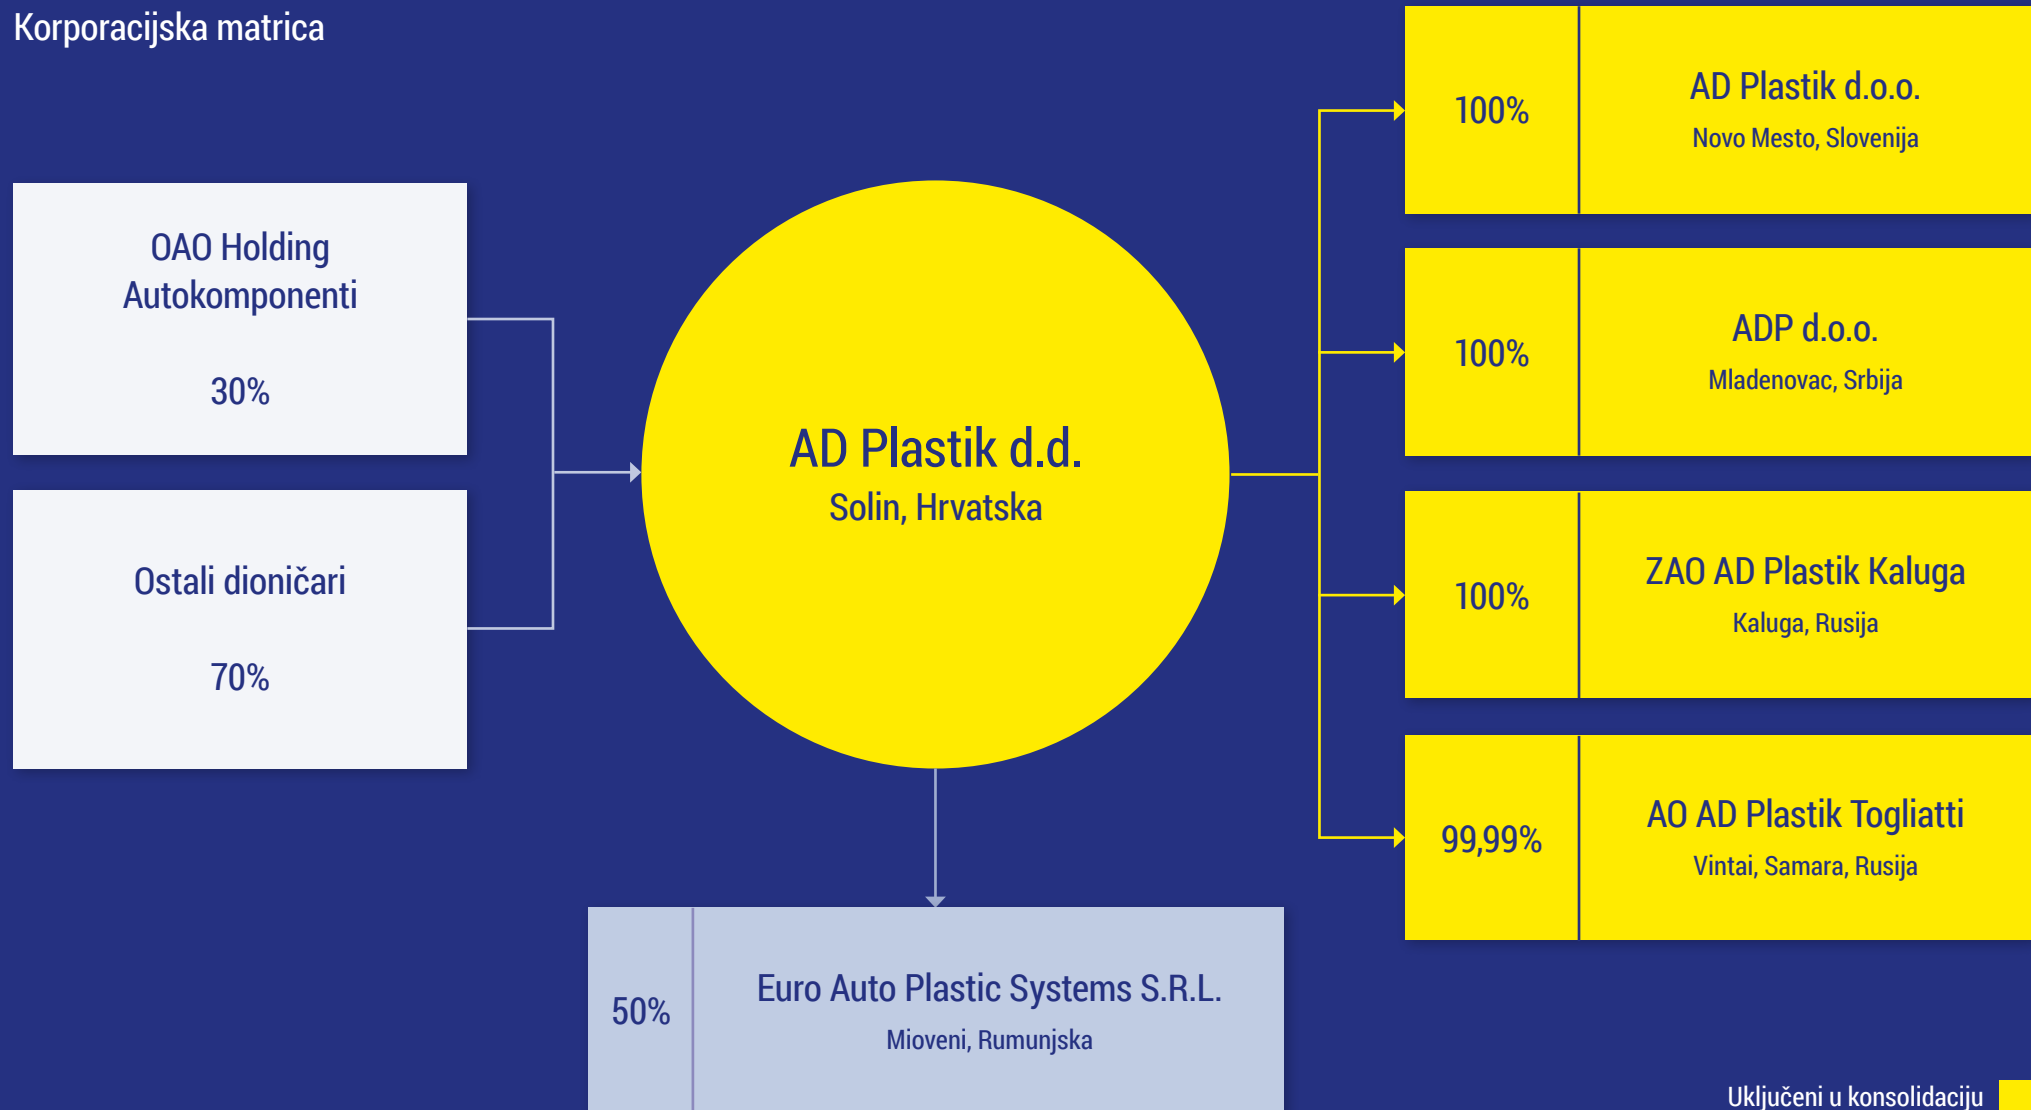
Korporacijska matrica

OAO Holding Autokomponenti

30%

Ostali dioničari

70%

AD Plastik d.d.
Solin, Hrvatska

| 100% | AD Plastik d.o.o. Novo Mesto, Slovenija |
|---|---|
| 100% | ADP d.o.o. Mladenovac, Srbija |
| 100% | ZAO AD Plastik Kaluga Kaluga, Rusija |
| 99,99% | AO AD Plastik Togliatti Vintai, Samara, Rusija |

| 50% | Euro Auto Plastic Systems S.R.L. Mioveni, Rumunjska |
|---|---|

Uključeni u konsolidaciju